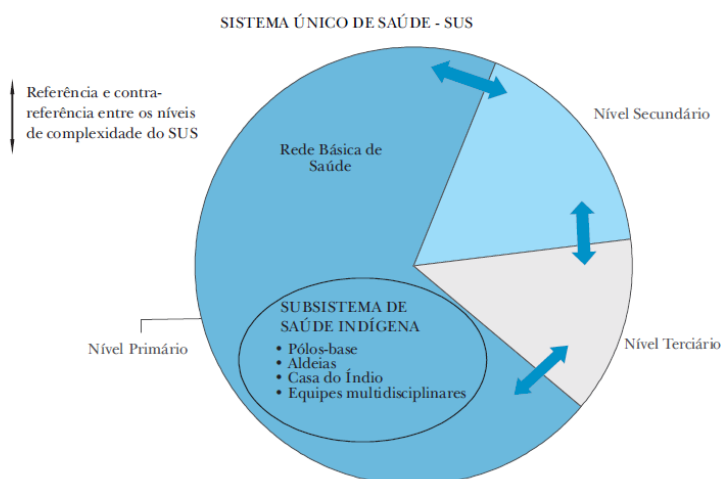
SISTEMA ÚNICO DE SAÚDE - SUS

Referência e contrareferência entre os níveis de complexidade do SUS

Rede Básica de Saúde

Nível Secundário

SUBSISTEMA DE SAÚDE INDÍGENA
• Pólos-base
• Aldeias
• Casa do Índio
• Equipes multidisciplinares

Nível Primário

Nível Terciário